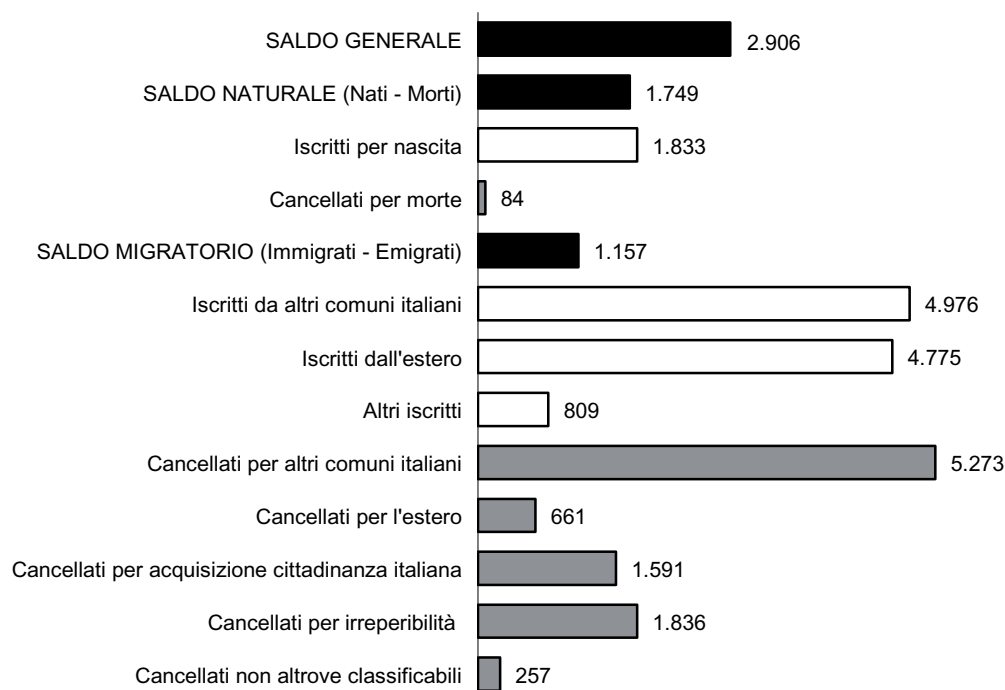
SALDO GENERALE 2.906

SALDO NATURALE (Nati - Morti) 1.749

Iscritti per nascita 1.833

Cancellati per morte 84

SALDO MIGRATORIO (Immigrati - Emigrati) 1.157

Iscritti da altri comuni italiani 4.976

Iscritti dall'estero 4.775

Altri iscritti 809

Cancellati per altri comuni italiani 5.273

Cancellati per l'estero 661

Cancellati per acquisizione cittadinanza italiana 1.591

Cancellati per irreperibilità 1.836

Cancellati non altrove classificabili 257